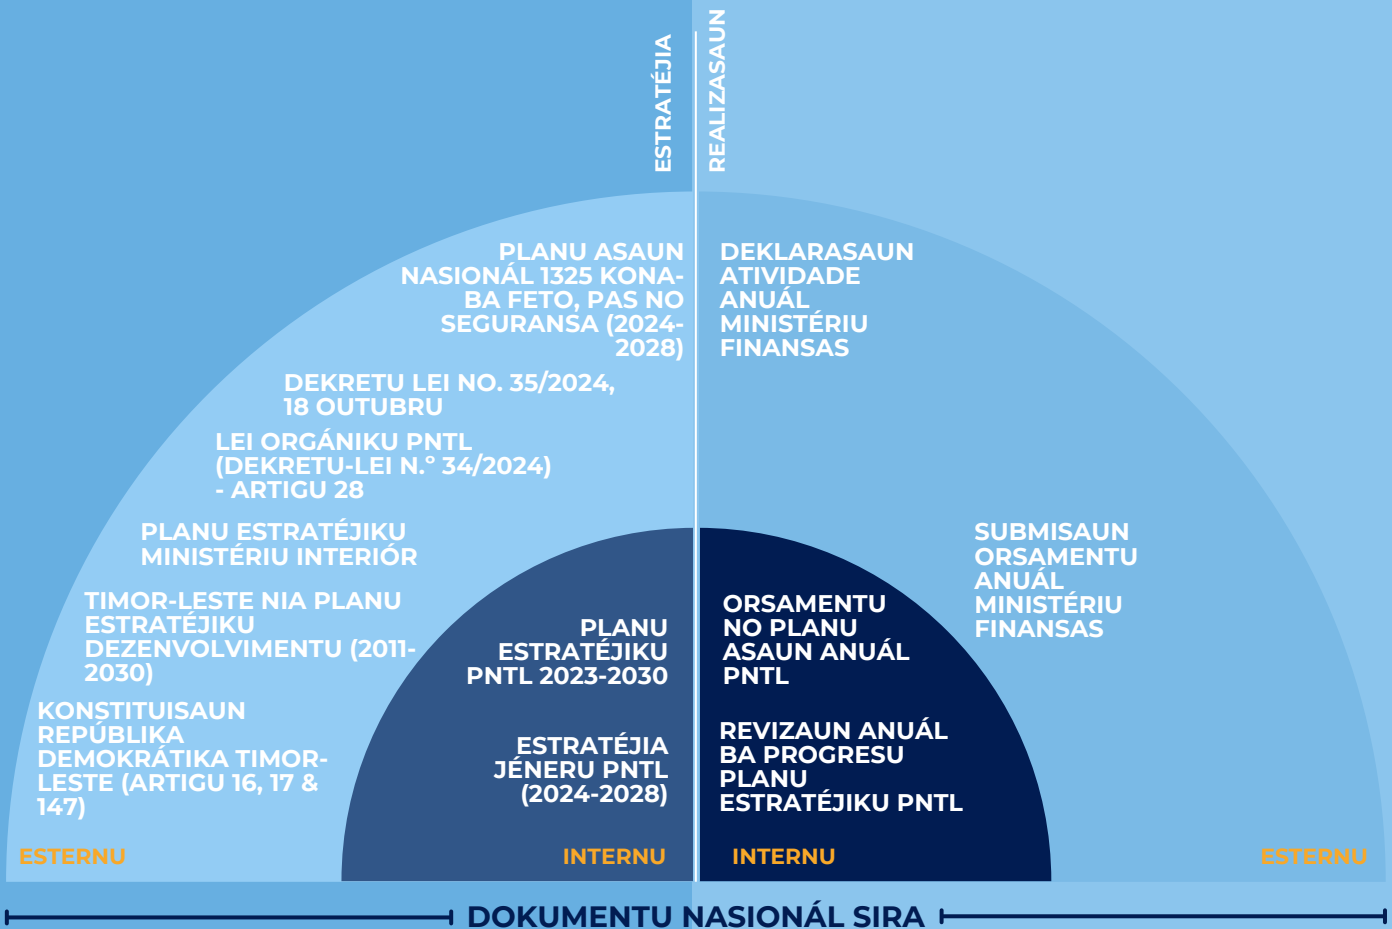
ESTRATÉJIA

REALIZASAUN

PLANU ASAUN NASIONÁL 1325 KONA-BA FETO, PAS NO SEGURANSA (2024-2028)

DEKRETU LEI NO. 35/2024, 18 OUTUBRU

LEI ORGÁNIKU PNTL (DEKRETU-LEI N.° 34/2024) - ARTIGU 28

PLANU ESTRATÉJIKU MINISTÉRIU INTERIÓR

TIMOR-LESTE NIA PLANU ESTRATÉJIKU DEZENVOLVIMENTU (2011-2030)

KONSTITUISAUN REPÚBLIKA DEMOKRÁTIKA TIMOR-LESTE (ARTIGU 16, 17 & 147)

ESTERNU

PLANU ESTRATÉJIKU PNTL 2023-2030

ESTRATÉJIA JÉNERU PNTL (2024-2028)

INTERNU

DEKLARASAUN ATIVIDADE ANUÁL MINISTÉRIU FINANSAS

ORSAMENTU NO PLANU ASAUN ANUÁL PNTL

REVIZAUN ANUÁL BA PROGRESU PLANU ESTRATÉJIKU PNTL

INTERNU

SUBMISAUN ORSAMENTU ANUÁL MINISTÉRIU FINANSAS

ESTERNU

DOKUMENTU NASIONÁL SIRA